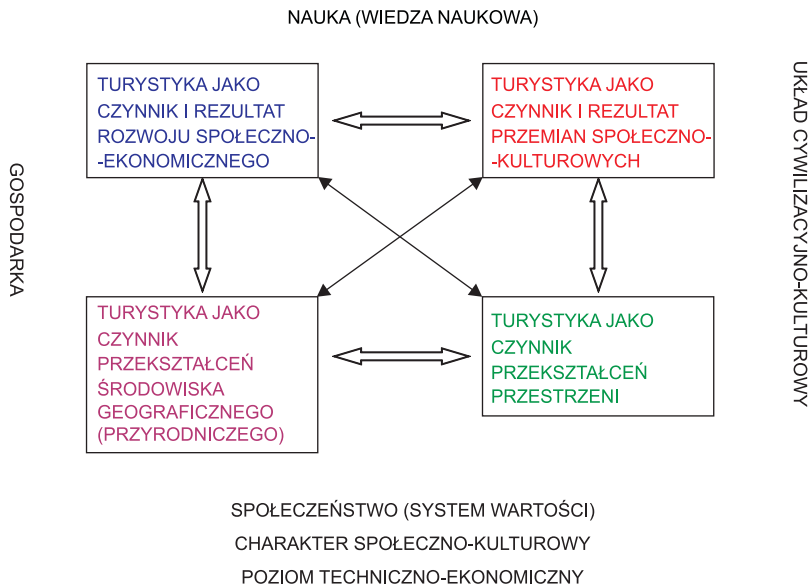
NAUKA (WIEDZA NAUKOWA)

GOSPODARKA

TURYSTYKA JAKO CZYNNIK I REZULTAT ROZWOJU SPOŁECZNO-EKONOMICZNEGO

TURYSTYKA JAKO CZYNNIK I REZULTAT PRZEMIAN SPOŁECZNO-KULTUROWYCH

UKŁAD CYWILIZACYJNO-KULTUROWY

TURYSTYKA JAKO CZYNNIK PRZEKSZTAŁCEŃ ŚRODOWISKA GEOGRAFICZNEGO (PRZYRODNICZEGO)

TURYSTYKA JAKO CZYNNIK PRZEKSZTAŁCEŃ PRZESTRZENI

SPOŁECZEŃSTWO (SYSTEM WARTOŚCI)
CHARAKTER SPOŁECZNO-KULTUROWY
POZIOM TECHNICZNO-EKONOMICZNY